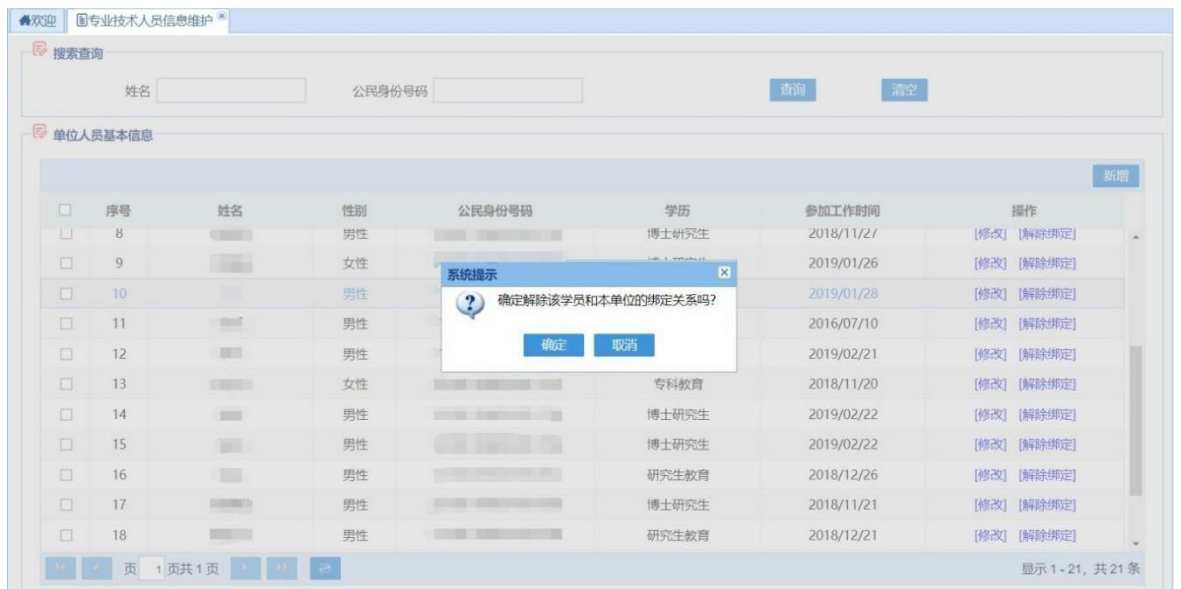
欢迎 专业技术人员信息维护

搜索查询

姓名 公民身份号码 查询 清空

单位人员基本信息

新增

| | 序号 | 姓名 | 性别 | 公民身份号码 | 学历 | 参加工作时间 | 操作 |
|---|---|---|---|---|---|---|---|
| | 8 | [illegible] | 男性 | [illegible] | 博士研究生 | 2018/11/27 | [修改] [解除绑定] |
| | 9 | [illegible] | 女性 | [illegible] | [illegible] | 2019/01/26 | [修改] [解除绑定] |
| | 10 | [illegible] | 男性 | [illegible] | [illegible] | 2019/01/28 | [修改] [解除绑定] |
| | 11 | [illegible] | 男性 | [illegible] | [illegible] | 2016/07/10 | [修改] [解除绑定] |
| | 12 | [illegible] | 男性 | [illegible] | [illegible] | 2019/02/21 | [修改] [解除绑定] |
| | 13 | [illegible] | 女性 | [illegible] | 专科教育 | 2018/11/20 | [修改] [解除绑定] |
| | 14 | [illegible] | 男性 | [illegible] | 博士研究生 | 2019/02/22 | [修改] [解除绑定] |
| | 15 | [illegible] | 男性 | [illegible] | 博士研究生 | 2019/02/22 | [修改] [解除绑定] |
| | 16 | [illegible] | 男性 | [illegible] | 研究生教育 | 2018/12/26 | [修改] [解除绑定] |
| | 17 | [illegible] | 男性 | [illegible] | 博士研究生 | 2018/11/21 | [修改] [解除绑定] |
| | 18 | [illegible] | 男性 | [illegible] | 研究生教育 | 2018/12/21 | [修改] [解除绑定] |

系统提示

确定解除该学员和本单位的绑定关系吗?

确定 取消

页 1 页共 1 页

显示 1 - 21, 共 21 条